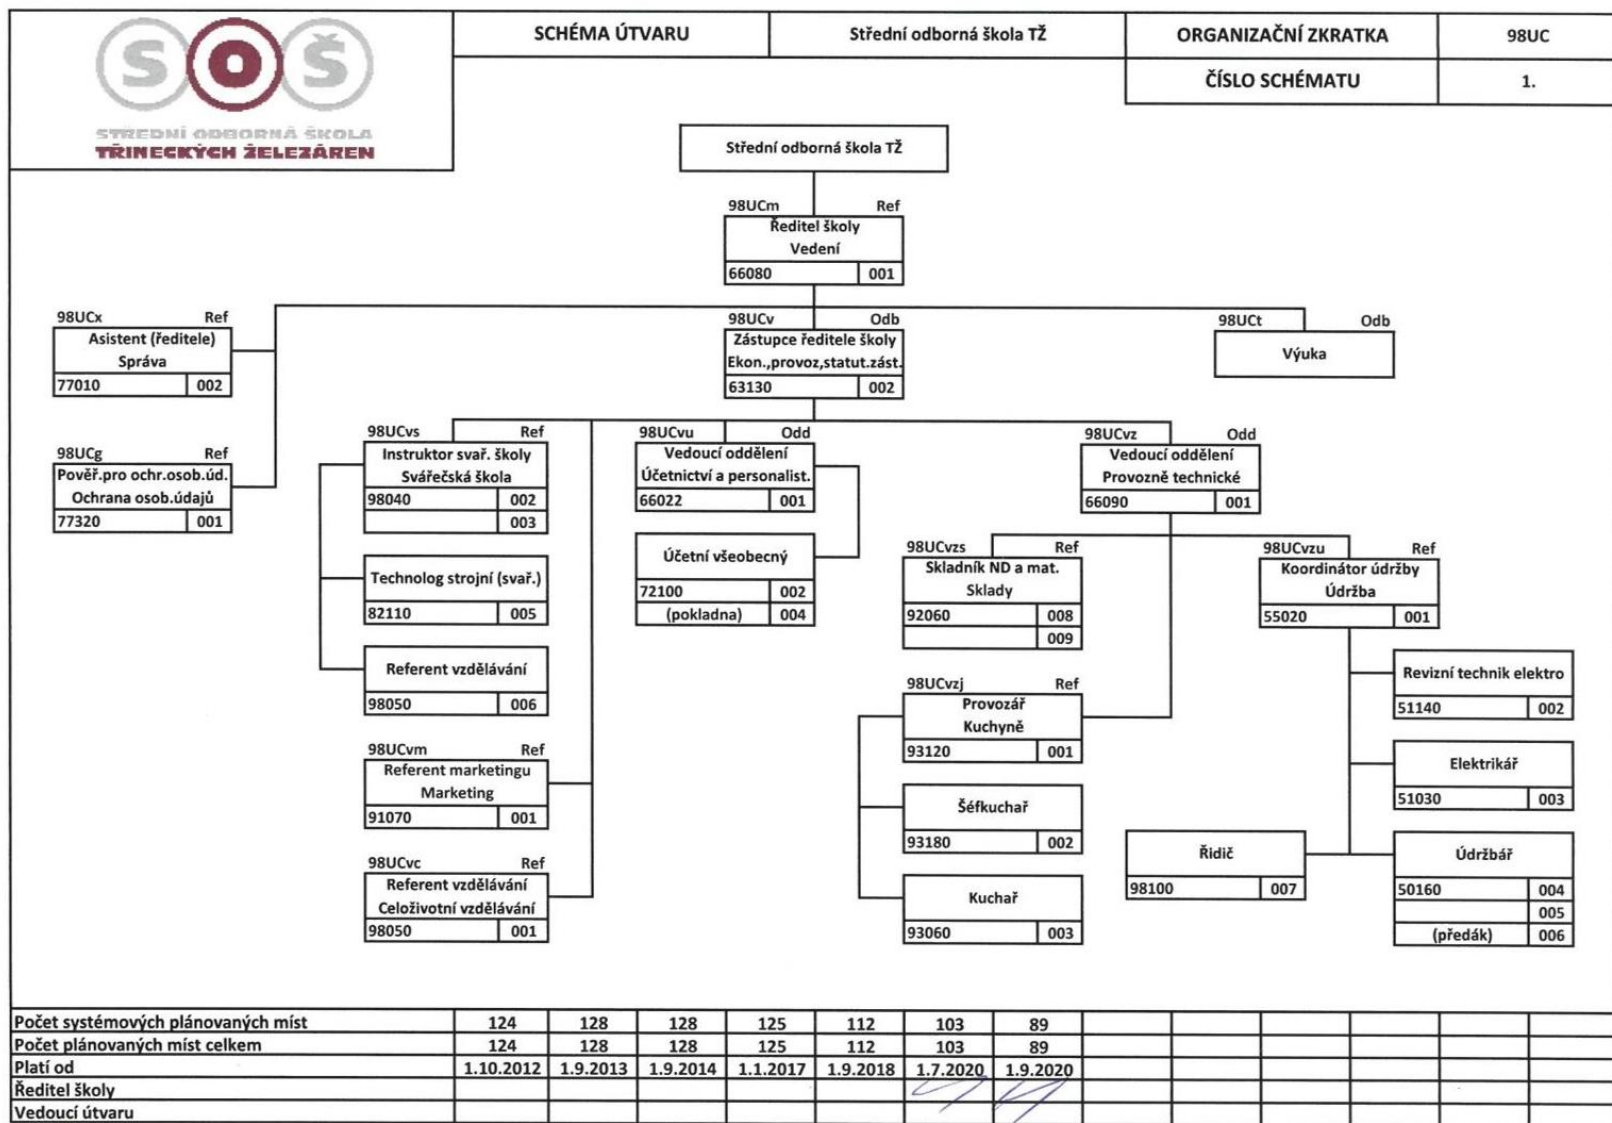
SOŠ
STŘEDNÍ ODBORNÁ ŠKOLA
TŘINECKÝCH ŽELEZÁREN

| SCHÉMA ÚTVARU | Střední odborná škola TŽ | ORGANIZAČNÍ ZKRATKA | 98UC |
|---|---|---|---|
| | | ČÍSLO SCHÉMATU | 1. |

Střední odborná škola TŽ

98UCm Ref
Ředitel školy
Vedení
66080 001

98UCx Ref
Asistent (ředitele)
Správa
77010 002

98UCg Ref
Pověř.pro ochr.osob.úd.
Ochrana osob.údajů
77320 001

98UCv Odb
Zástupce ředitele školy
Ekon.,provoz,statut.zást.
63130 002

98UCt Odb
Výuka

98UCvs Ref
Instruktor svař. školy
Svářečská škola
98040 002
003

Technolog strojní (svař.)
82110 005

Referent vzdělávání
98050 006

98UCvm Ref
Referent marketingu
Marketing
91070 001

98UCvc Ref
Referent vzdělávání
Celoživotní vzdělávání
98050 001

98UCvu Odd
Vedoucí oddělení
Účetnictví a personalist.
66022 001

Účetní všeobecný
72100 002
(pokladna) 004

98UCvz Odd
Vedoucí oddělení
Provozně technické
66090 001

98UCvzs Ref
Skladník ND a mat.
Sklady
92060 008
009

98UCvzj Ref
Provozář
Kuchyně
93120 001

Šéfkuchař
93180 002

Kuchař
93060 003

98UCvzu Ref
Koordinátor údržby
Údržba
55020 001

Revizní technik elektro
51140 002

Elektrikář
51030 003

Řidič
98100 007

Údržbář
50160 004
005
(předák) 006

| Počet systémových plánovaných míst | 124 | 128 | 128 | 125 | 112 | 103 | 89 |
|---|---|---|---|---|---|---|---|
| Počet plánovaných míst celkem | 124 | 128 | 128 | 125 | 112 | 103 | 89 |
| Platí od | 1.10.2012 | 1.9.2013 | 1.9.2014 | 1.1.2017 | 1.9.2018 | 1.7.2020 | 1.9.2020 |
| Ředitel školy | | | | | | | |
| Vedoucí útvaru | | | | | | | |